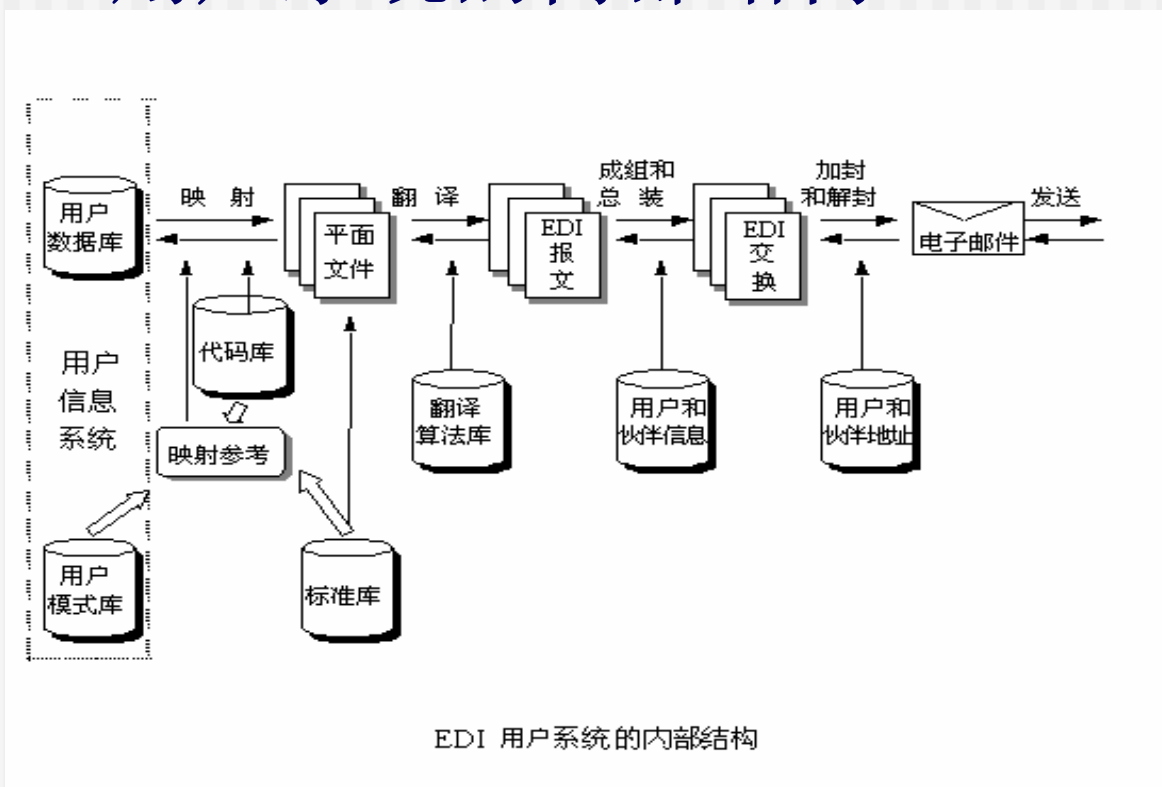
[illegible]

用户数据库

映 射

平面文件

翻 译

EDI 报 文

成组和 总 装

EDI 交 换

加封 和解封

电子邮件

发送

代码库

用户 信息 系统

映射参考

翻译 算法库

用户和 伙伴信息

用户和 伙伴地址

用户 模式库

标准库

EDI 用户系统的内部结构